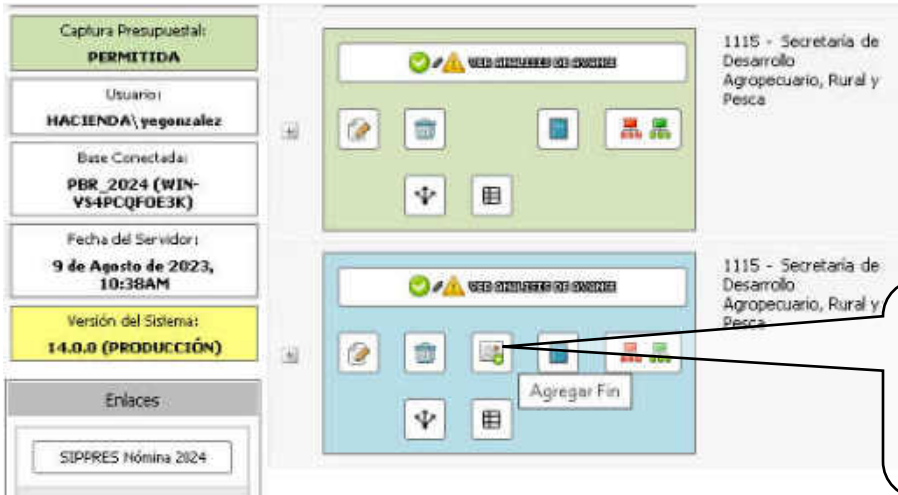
Captura Presupuestal:
PERMITIDA

Usuario:
HACIENDA\yegonzalez

Base Conectada:
PBR_2024 (WIN-VS4PCQFOE3K)

Fecha del Servidor:
9 de Agosto de 2023, 10:38AM

Versión del Sistema:
14.0.0 (PRODUCCIÓN)

Enlaces

SIPPRES Nómina 2024

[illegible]

1115 - Secretaría de Desarrollo Agropecuario, Rural y Pesca

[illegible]

1115 - Secretaría de Desarrollo Agropecuario, Rural y Pesca

Agregar Fin